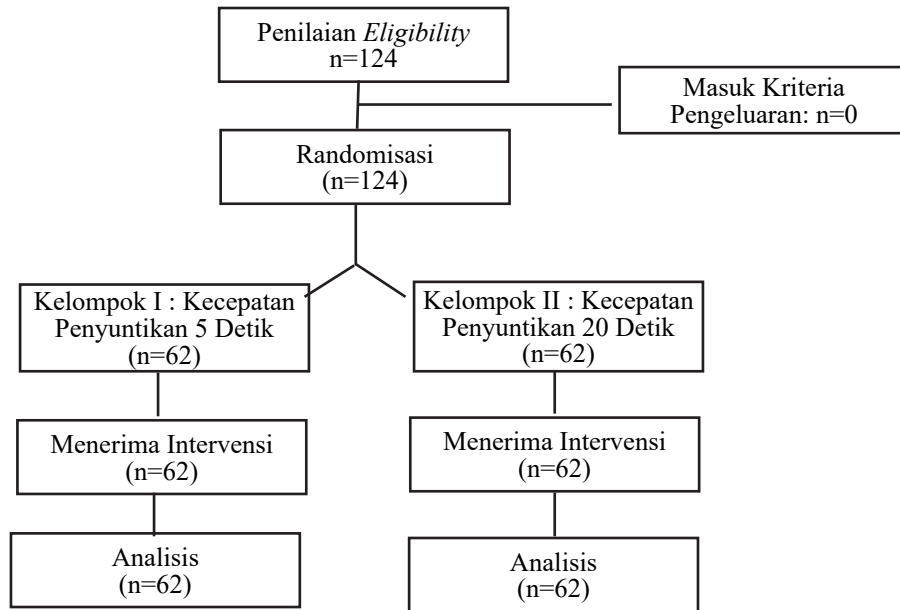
Penilaian Eligibility
n=124

Masuk Kriteria
Pengeluaran: n=0

Randomisasi
(n=124)

Kelompok I : Kecepatan
Penyuntikan 5 Detik
(n=62)

Kelompok II : Kecepatan
Penyuntikan 20 Detik
(n=62)

Menerima Intervensi
(n=62)

Menerima Intervensi
(n=62)

Analisis
(n=62)

Analisis
(n=62)